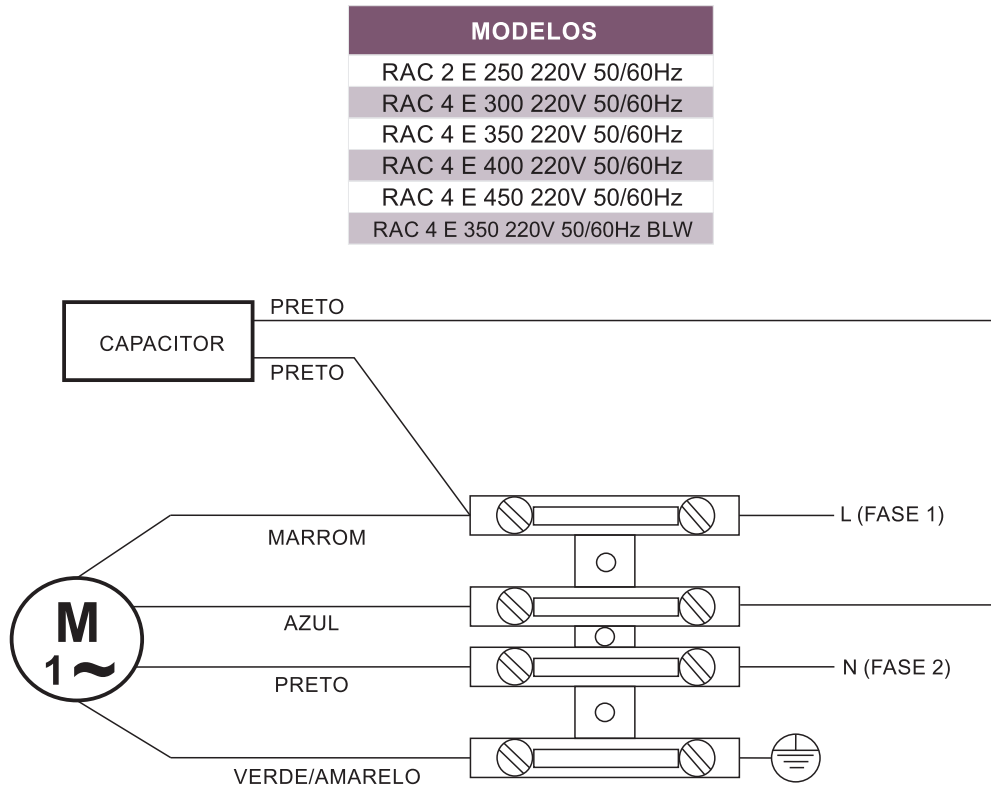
| MODELOS |
|---|
| RAC 2 E 250 220V 50/60Hz |
| RAC 4 E 300 220V 50/60Hz |
| RAC 4 E 350 220V 50/60Hz |
| RAC 4 E 400 220V 50/60Hz |
| RAC 4 E 450 220V 50/60Hz |
| RAC 4 E 350 220V 50/60Hz BLW |

CAPACITOR

PRETO

PRETO

MARROM

L (FASE 1)

M
1~

AZUL

PRETO

N (FASE 2)

VERDE/AMARELO